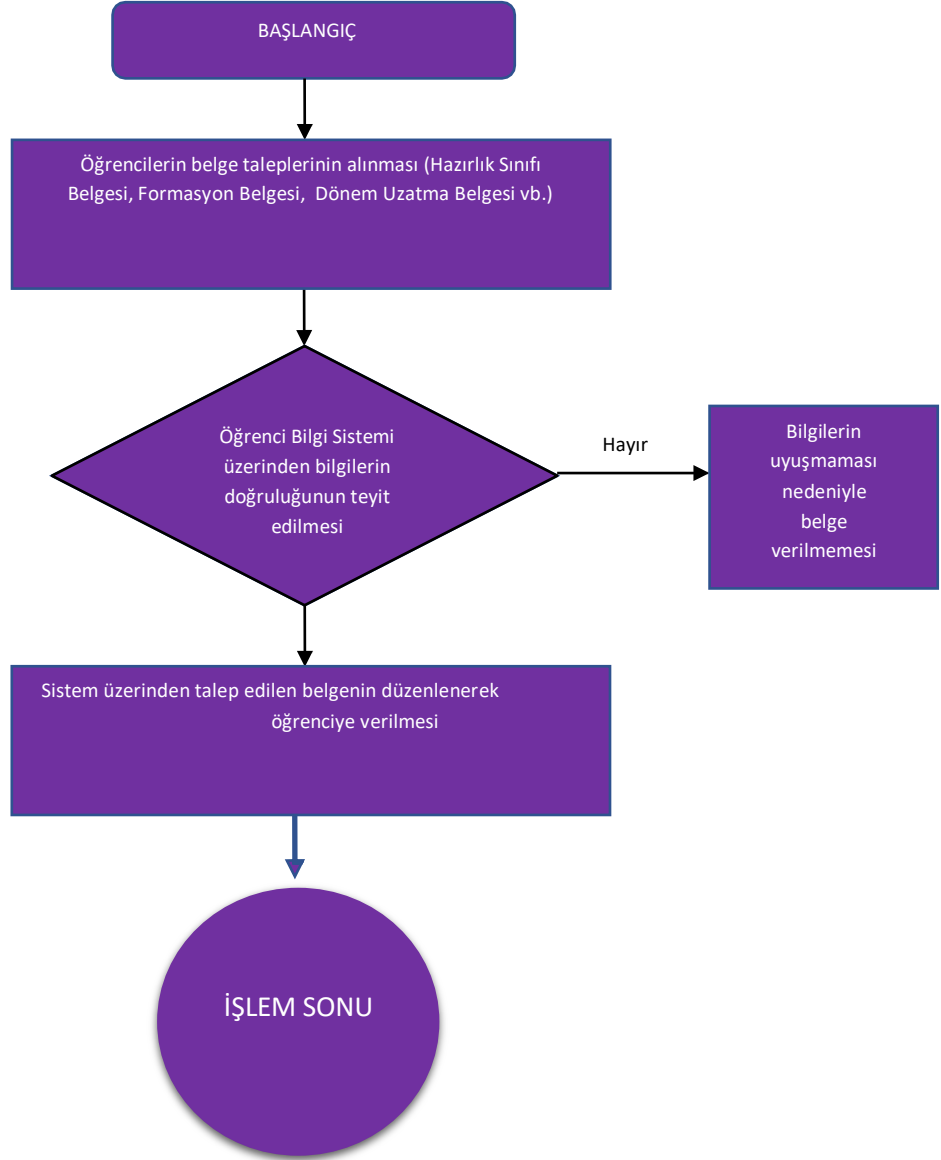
BAŞLANGIÇ

Öğrencilerin belge taleplerinin alınması (Hazırlık Sınıfı Belgesi, Formasyon Belgesi, Dönem Uzatma Belgesi vb.)

Öğrenci Bilgi Sistemi üzerinden bilgilerin doğruluğunun teyit edilmesi

Hayır

Bilgilerin uyuşmaması nedeniyle belge verilmemesi

Sistem üzerinden talep edilen belgenin düzenlenerek öğrenciye verilmesi

İŞLEM SONU